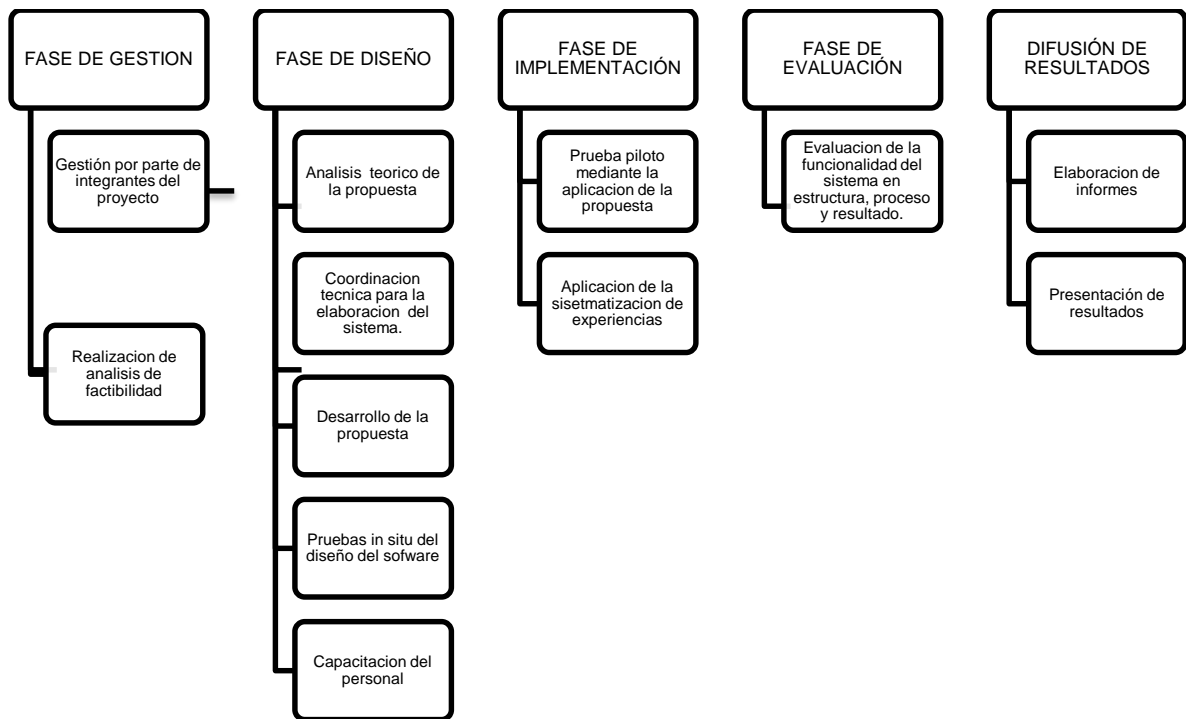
FASE DE GESTION

Gestión por parte de integrantes del proyecto

Realizacion de analisis de factibilidad

FASE DE DISEÑO

Analisis teorico de la propuesta

Coordinacion tecnica para la elaboracion del sistema.

Desarrollo de la propuesta

Pruebas in situ del diseño del sofware

Capacitacion del personal

FASE DE IMPLEMENTACIÓN

Prueba piloto mediante la aplicacion de la propuesta

Aplicacion de la sisetmatizacion de experiencias

FASE DE EVALUACIÓN

Evaluacion de la funcionalidad del sistema en estructura, proceso y resultado.

DIFUSIÓN DE RESULTADOS

Elaboracion de informes

Presentación de resultados